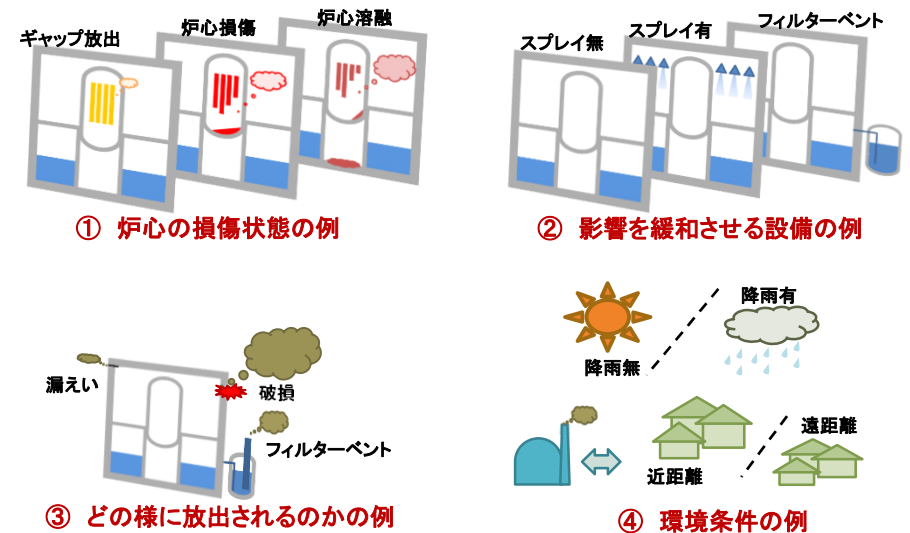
ギャップ放出
炉心損傷
炉心溶融

① 炉心の損傷状態の例

スプレイ無
スプレイ有
フィルターベント

② 影響を緩和させる設備の例

漏えい
破損
フィルターベント

③ どの様に放出されるのかの例

降雨有
降雨無
遠距離
近距離

④ 環境条件の例